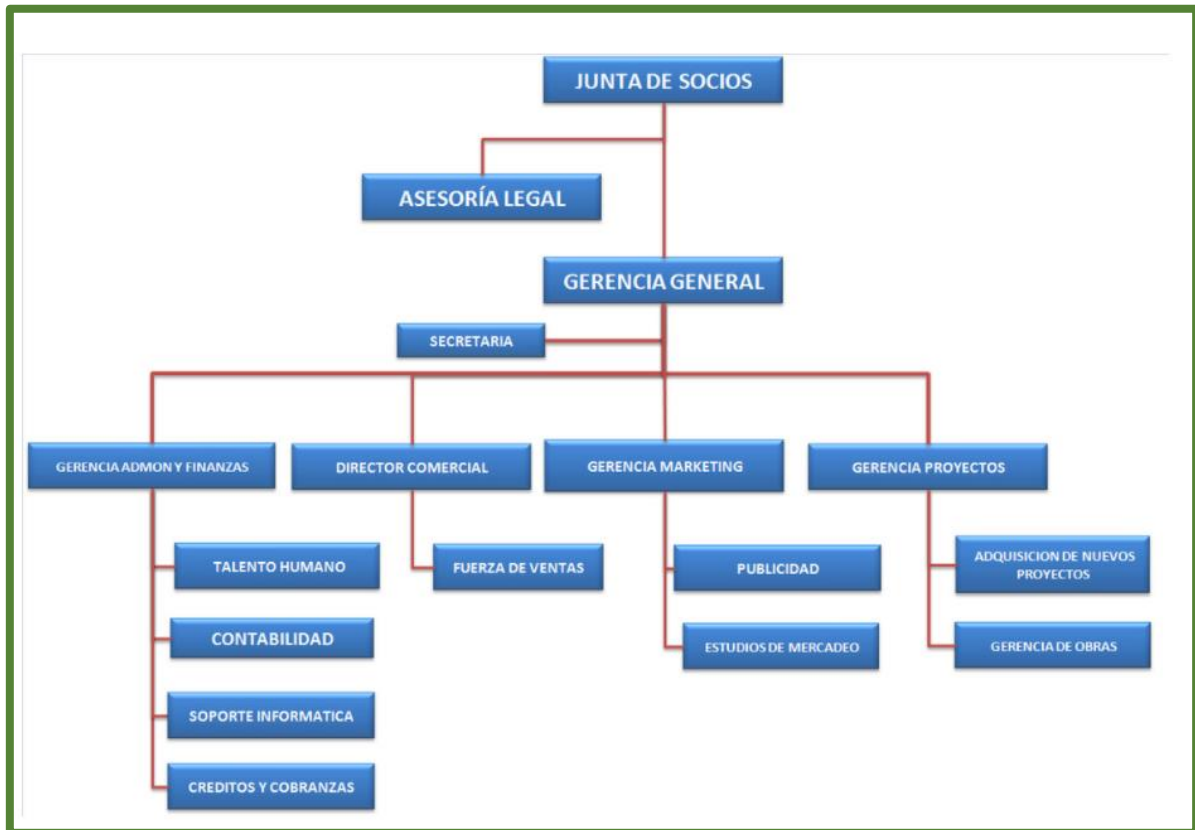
JUNTA DE SOCIOS

ASESORÍA LEGAL

GERENCIA GENERAL

SECRETARIA

GERENCIA ADMON Y FINANZAS

TALENTO HUMANO

CONTABILIDAD

SOPORTE INFORMATICA

CREDITOS Y COBRANZAS

DIRECTOR COMERCIAL

FUERZA DE VENTAS

GERENCIA MARKETING

PUBLICIDAD

ESTUDIOS DE MERCADEO

GERENCIA PROYECTOS

ADQUISICION DE NUEVOS PROYECTOS

GERENCIA DE OBRAS